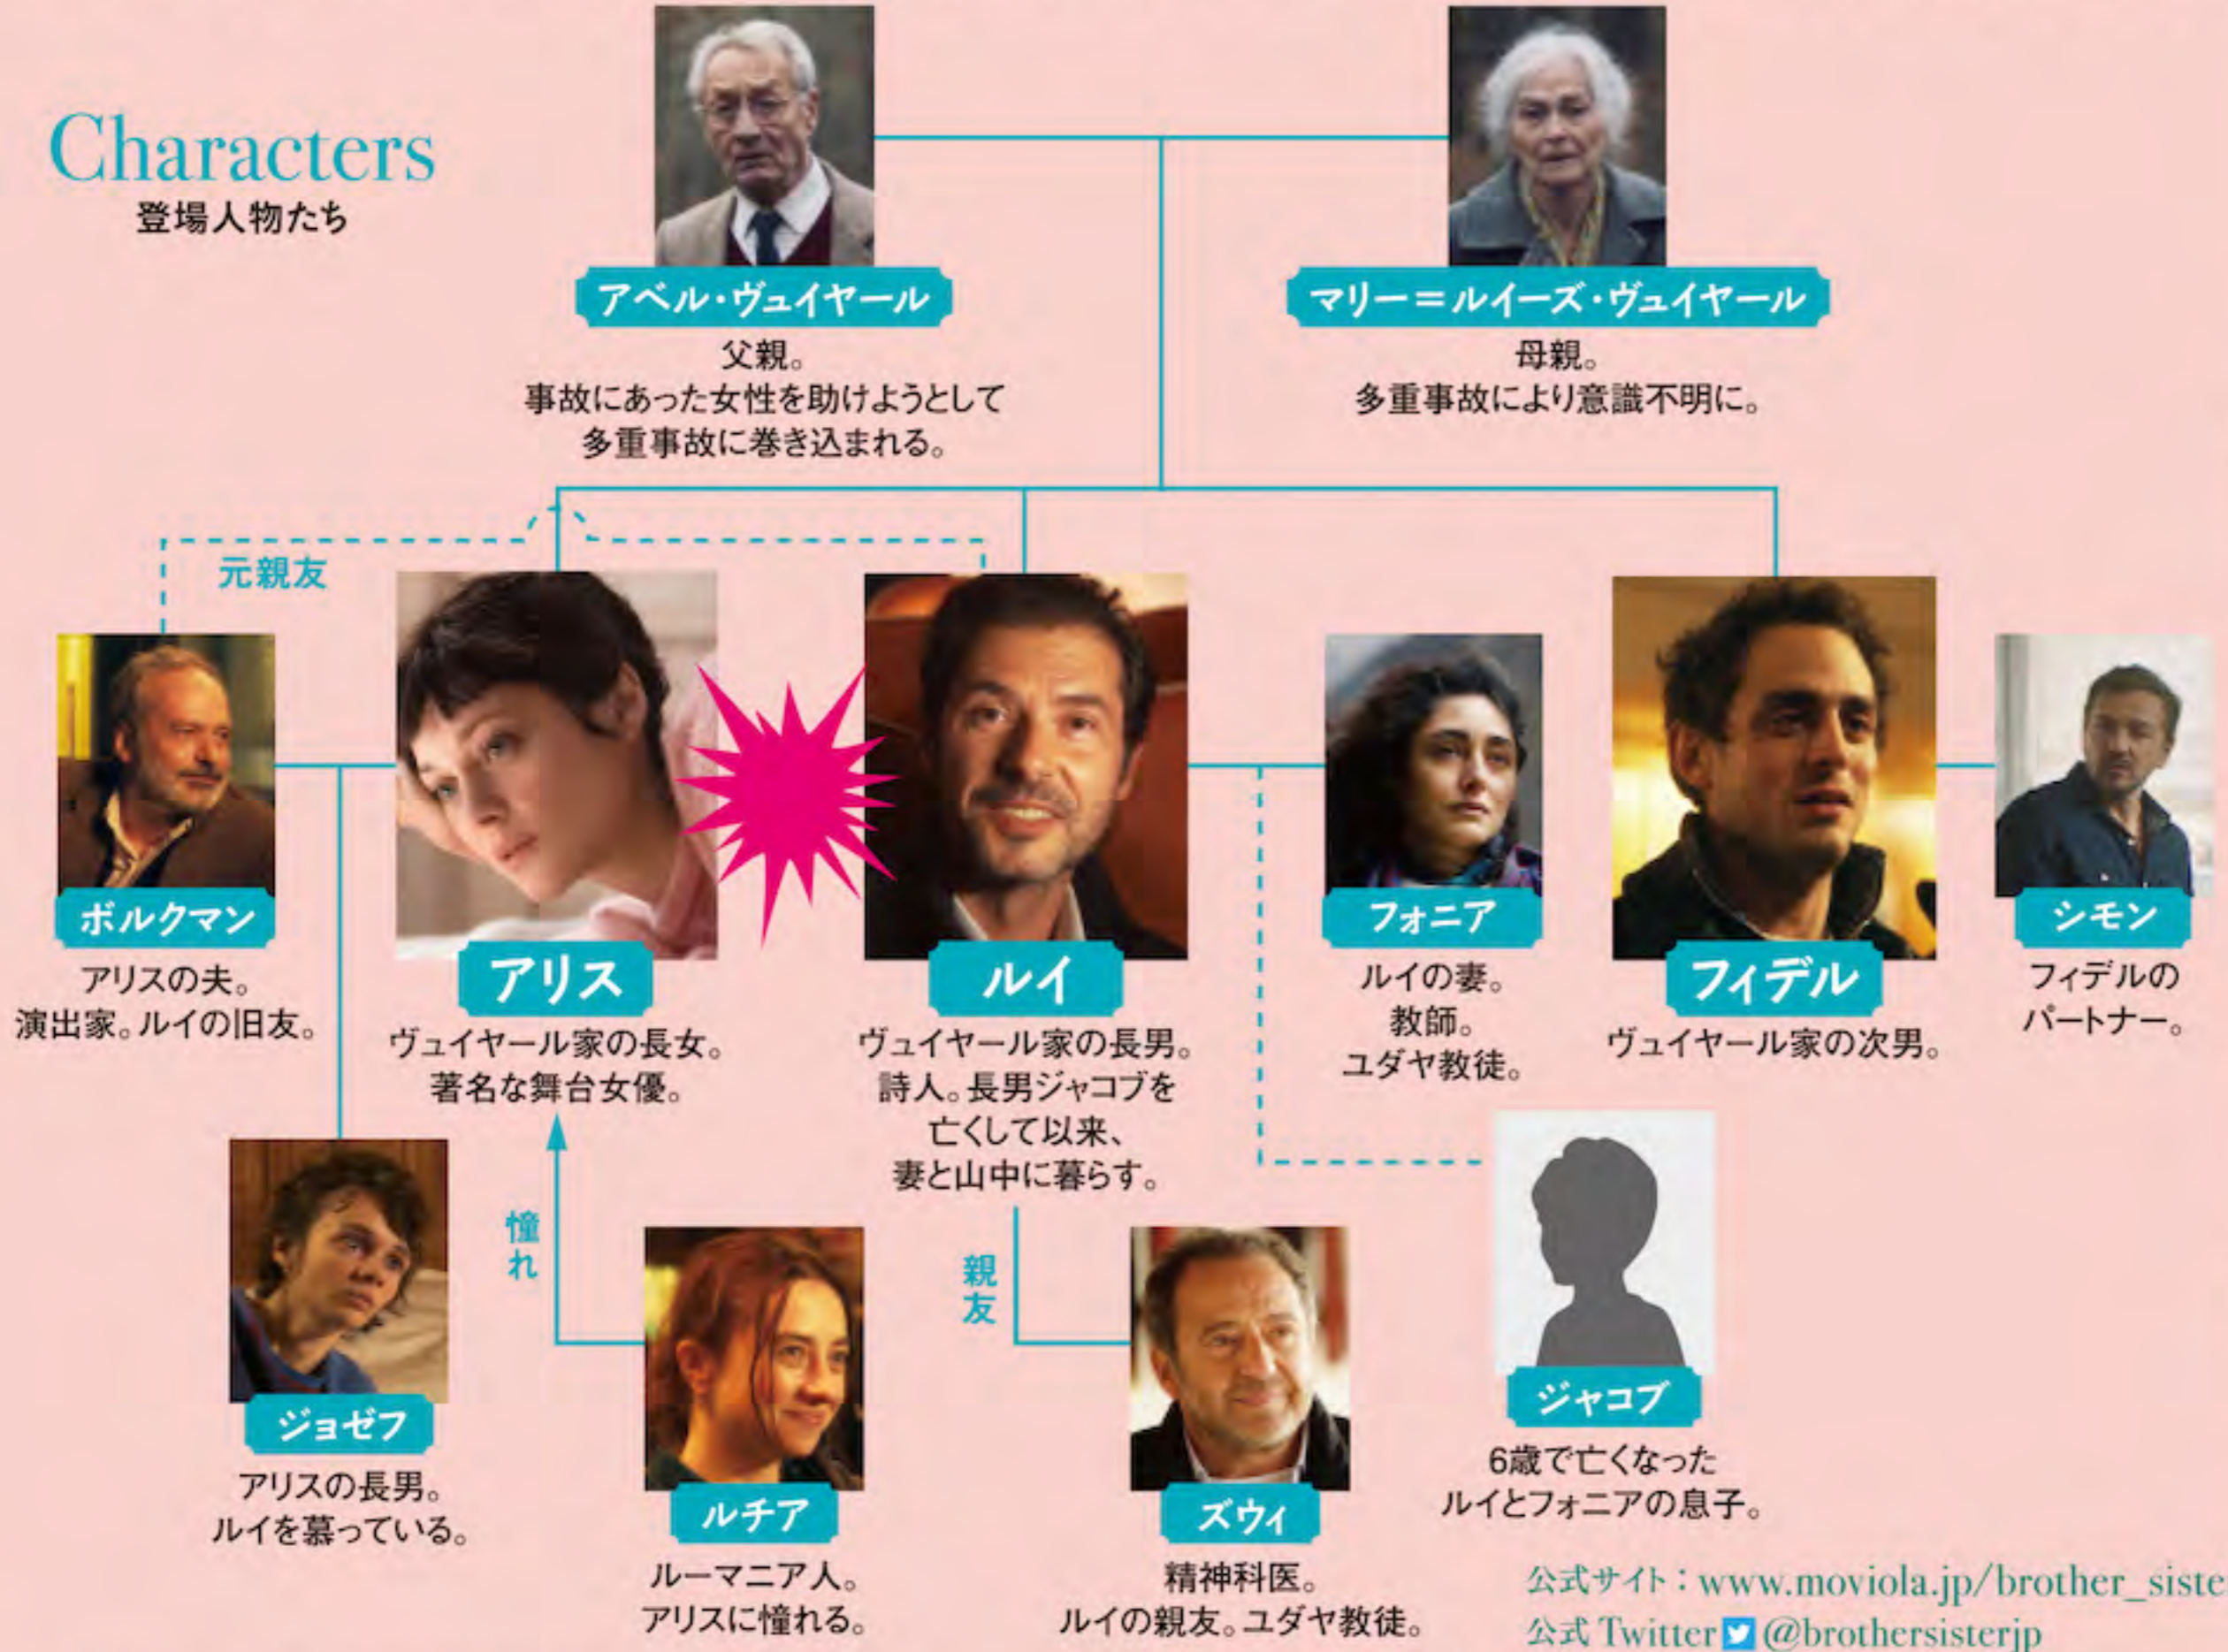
Characters
登場人物たち

アベル・ヴュイヤール
父親。
事故にあった女性を助けようとして多重事故に巻き込まれる。

マリー＝ルイーズ・ヴュイヤール
母親。
多重事故により意識不明に。

元親友

ボルクマン
アリスの夫。
演出家。ルイの旧友。

アリス
ヴュイヤール家の長女。
著名な舞台女優。

ルイ
ヴュイヤール家の長男。
詩人。長男ジャコブを亡くして以来、妻と山中に暮らす。

フォニア
ルイの妻。
教師。
ユダヤ教徒。

フィデル
ヴュイヤール家の次男。

シモン
フィデルのパートナー。

憧れ

親友

ジョゼフ
アリスの長男。
ルイを慕っている。

ルチア
ルーマニア人。
アリスに憧れる。

ズウィ
精神科医。
ルイの親友。ユダヤ教徒。

ジャコブ
6歳で亡くなったルイとフォニアの息子。

公式サイト：www.moviola.jp/brother_siste
公式 Twitter @brothersisterjp